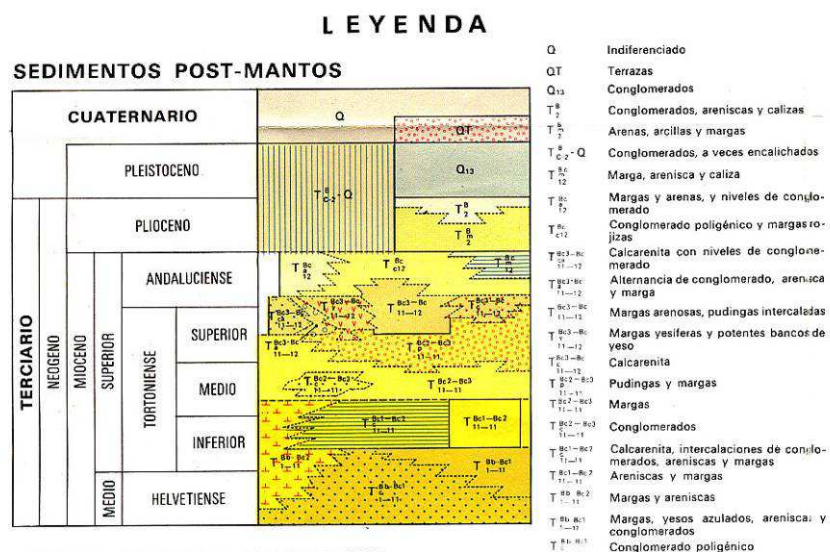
LEYENDA

SEDIMENTOS POST-MANTOS

CUATERNARIO

PLEISTOCENO

PLIOCENO

TERCIARIO

NEOGENO

MIOCENO

SUPERIOR

ANDALUCIENSE

TORTONIENSE

SUPERIOR

MEDIO

INFERIOR

MEDIO

HELVETIENSE

Q

QT

$Q_{13}$

$T^{B}_{c2}$-Q

$T^{B}_{2}$

$T^{B}_{m2}$

$T^{Bc}_{12}$

$T^{Bc}_{c12}$

$T^{Bc}_{12}$

$T^{Bc3-Bc}_{11-12}$

$T^{Bc2-Bc3}_{11-11}$

$T^{Bc1-Bc2}_{11-11}$

$T^{Bb-Bc1}_{11}$

Q Indiferenciado

QT Terrazas

$Q_{13}$ Conglomerados

$T^{B}_{2}$ Conglomerados, areniscas y calizas

$T^{B}_{2}$ Arenas, arcillas y margas

$T^{B}_{c2}$ - Q Conglomerados, a veces encalichados

$T^{Bc}_{12}$ Marga, arenisca y caliza

$T^{Bc}_{12}$ Margas y arenas, y niveles de conglomerado

$T^{Bc}_{c12}$ Conglomerado poligénico y margas rojizas

$T^{Bc3-Bc}_{11-12}$ Calcarenita con niveles de conglomerado

$T^{Bc3-Bc}_{11-12}$ Alternancia de conglomerado, arenisca y marga

$T^{Bc3-Bc}_{11-12}$ Margas arenosas, pudingas intercaladas

$T^{Bc3-Bc}_{11-12}$ Margas yesíferas y potentes bancos de yeso

$T^{Bc3-Bc}_{11-12}$ Calcarenita

$T^{Bc2-Bc3}_{11-11}$ Pudingas y margas

$T^{Bc2-Bc3}_{11-11}$ Margas

$T^{Bc2-Bc3}_{11-11}$ Conglomerados

$T^{Bc1-Bc2}_{11-11}$ Calcarenita, intercalaciones de conglomerados, areniscas y margas

$T^{Bc1-Bc2}_{11-11}$ Areniscas y margas

$T^{Bb-Bc2}_{11}$ Margas y areniscas

$T^{Bb-Bc1}_{11}$ Margas, yesos azulados, areniscas y conglomerados

$T^{Bb-Bc1}_{11}$ Conglomerado poligénico